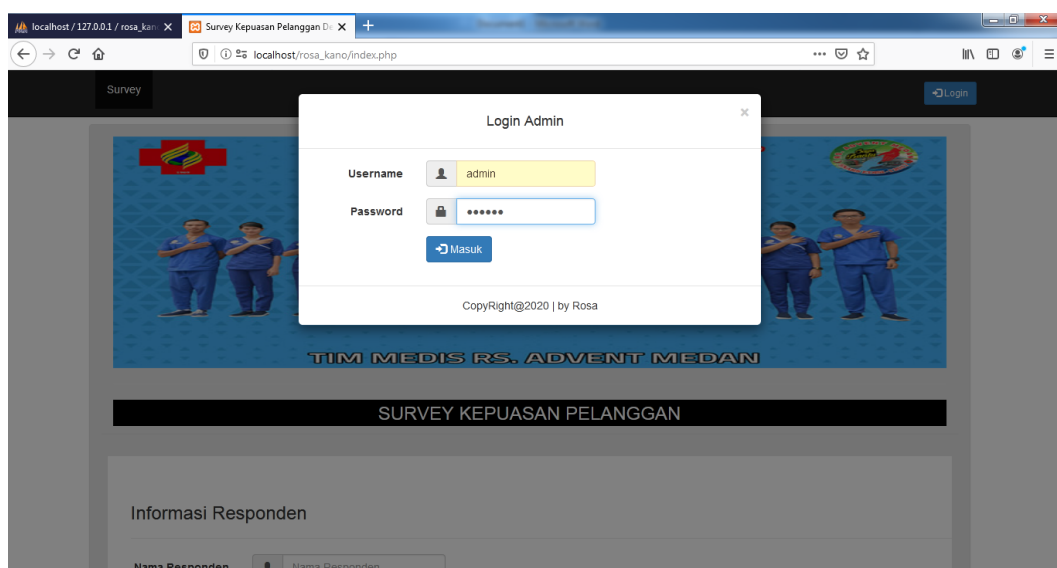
localhost / 127.0.0.1 / rosa_kan
Survey Kepuasan Pelanggan D
localhost/rosa_kano/index.php

Survey
Login

Login Admin
×
Username admin
Password ••••••
Masuk
CopyRight@2020 | by Rosa

TIM MEDIS RS. ADVENT MEDAN

SURVEY KEPUASAN PELANGGAN

Informasi Responden

Nama Responden
Nama Responden